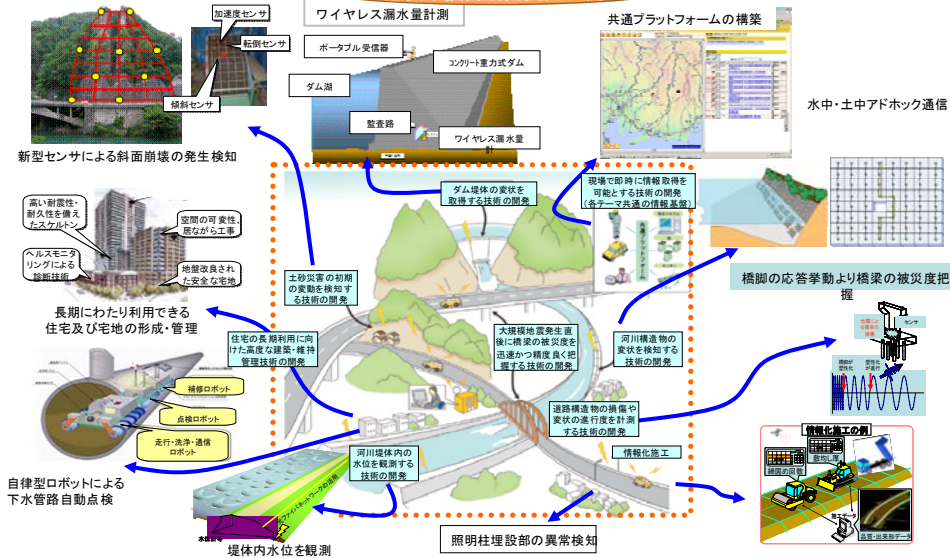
加速度センサ
転倒センサ
傾斜センサ
新型センサによる斜面崩壊の発生検知

ワイヤレス漏水量計測
ポータブル受信器
コンクリート重力式ダム
ダム湖
監査路
ワイヤレス漏水量計

共通プラットフォームの構築
水中・土中アドホック通信

高い耐震性・耐久性を備えたスケルトン
空間の可変性、居ながら工事
ヘルスモニタリングによる診断技術
地盤改良された安全な宅地
長期にわたり利用できる住宅及び宅地の形成・管理

ダム堤体の変状を取得する技術の開発
現場で即時に情報取得を可能とする技術の開発（各テーマ共通の情報基盤）
土砂災害の初期の変動を検知する技術の開発
住宅の長期利用に向けた高度な建築・維持管理技術の開発
大規模地震発生直後に橋梁の被災度を迅速かつ精度良く把握する技術の開発
河川構造物の変状を検知する技術の開発
道路構造物の損傷や変状の進行度を計測する技術の開発
河川堤体内の水位を観測する技術の開発
情報化施工

橋脚の応答挙動より橋梁の被災度把握
センサ

補修ロボット
点検ロボット
走行・洗浄・通信ロボット
自律型ロボットによる下水管路自動点検

堤体内水位を観測
照明柱理設部の異常検知

情報化施工の例